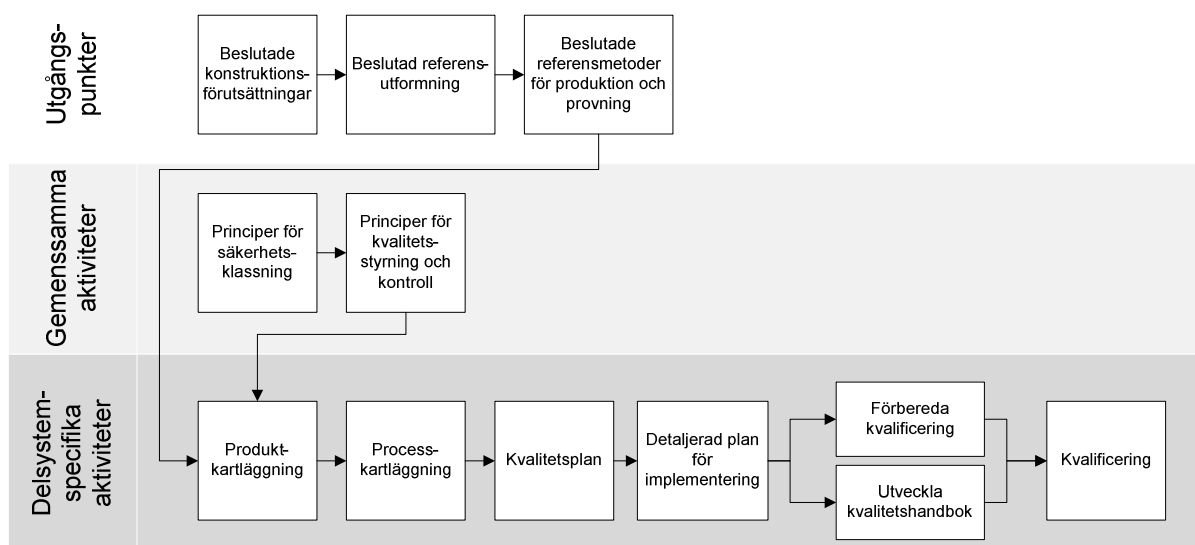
Utgångs-punkter

Beslutade konstruktionsförutsättningar

Beslutad referensutformning

Beslutade referensmetoder för produktion och provning

Gemenssamma aktiviteter

Principer för säkerhetsklassning

Principer för kvalitetsstyrning och kontroll

Delsystem-specifika aktiviteter

Produktkartläggning

Processkartläggning

Kvalitetsplan

Detaljerad plan för implementering

Förbereda kvalificering

Utveckla kvalitetshandbok

Kvalificering